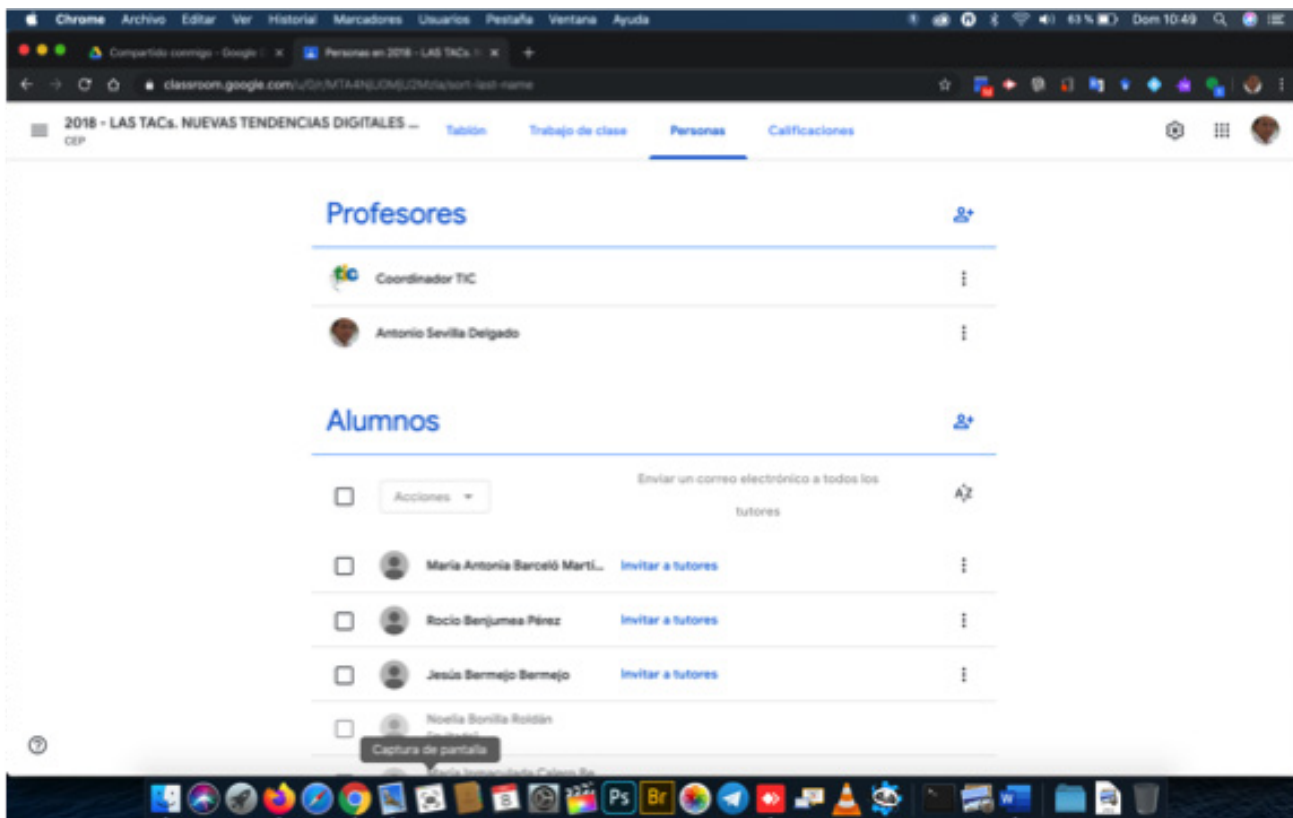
Chrome Archivo Editar Ver Historial Marcadores Usuarios Pestaña Ventana Ayuda

63 % Dom 10:49

Compartido conmigo - Google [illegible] ×

Personas en 2018 - LAS TACs. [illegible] ×

classroom.google.com/u/0/r/MTA4NjU0MjU2Mzla/sort-last-name

2018 - LAS TACs. NUEVAS TENDENCIAS DIGITALES ...
CEP

Tablón Trabajo de clase Personas Calificaciones

Profesores

Coordinador TIC

Antonio Sevilla Delgado

Alumnos

Acciones

Enviar un correo electrónico a todos los tutores

María Antonia Barceló Martí... Invitar a tutores

Rocío Benjumea Pérez Invitar a tutores

Jesús Bermejo Bermejo Invitar a tutores

Noelia Bonilla Roldán

Captura de pantalla

María Inmaculada Calero Ro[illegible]

Ps Br